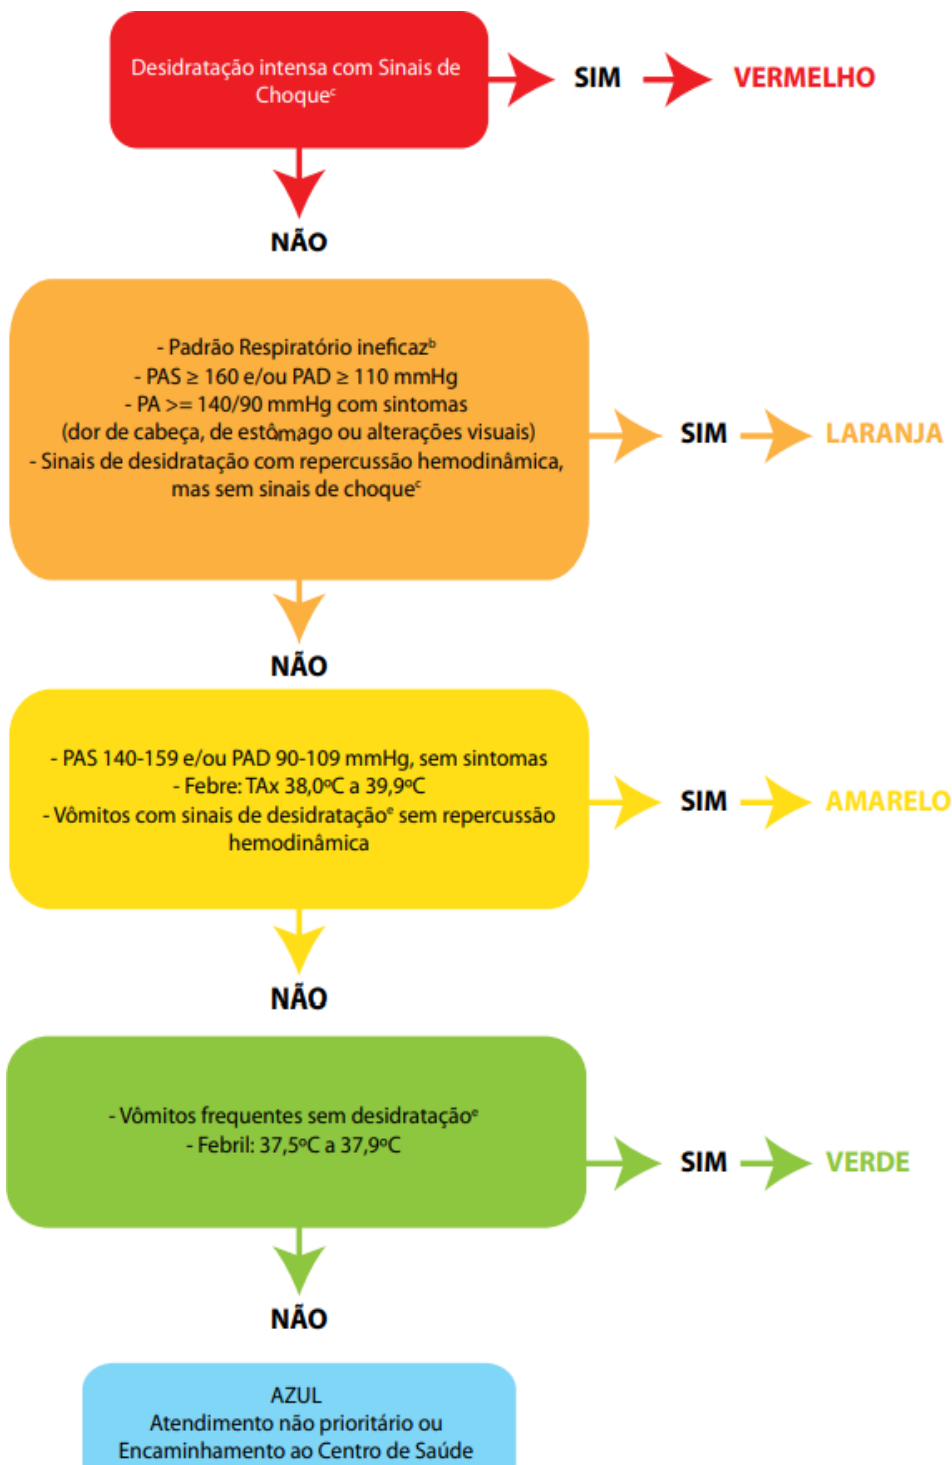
Desidratação intensa com Sinais de Choque$^c$

SIM

VERMELHO

NÃO

- Padrão Respiratório ineficaz$^b$
- PAS ≥ 160 e/ou PAD ≥ 110 mmHg
- PA >= 140/90 mmHg com sintomas (dor de cabeça, de estômago ou alterações visuais)
- Sinais de desidratação com repercussão hemodinâmica, mas sem sinais de choque$^c$

SIM

LARANJA

NÃO

- PAS 140-159 e/ou PAD 90-109 mmHg, sem sintomas
- Febre: TAx 38,0ºC a 39,9ºC
- Vômitos com sinais de desidratação$^e$ sem repercussão hemodinâmica

SIM

AMARELO

NÃO

- Vômitos frequentes sem desidratação$^e$
- Febril: 37,5ºC a 37,9ºC

SIM

VERDE

NÃO

AZUL
Atendimento não prioritário ou Encaminhamento ao Centro de Saúde